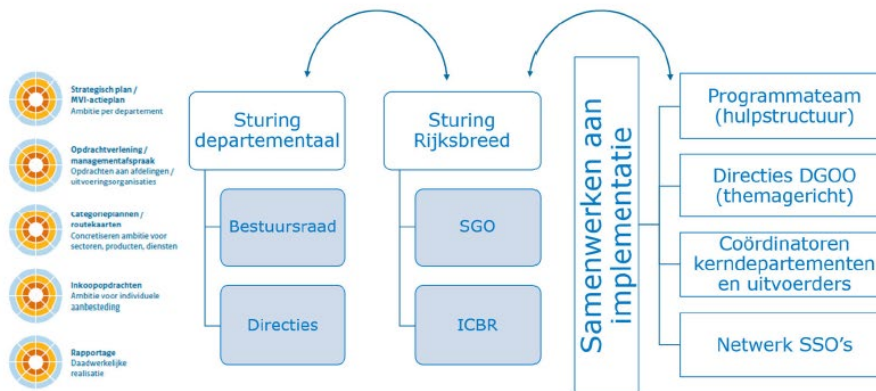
Strategisch plan / MVI-actieplan
Ambitie per departement

Opdrachtverlening / managementafspraak
Opdrachten aan afdelingen / uitvoeringsorganisaties

Categorieplannen / routekaarten
Concretiseren ambitie voor sectoren, producten, diensten

Inkoopopdrachten
Ambitie voor individuele aanbesteding

Rapportage
Daadwerkelijke realisatie

Sturing departementaal

Bestuursraad

Directies

Sturing Rijksbreed

SGO

ICBR

Samenwerken aan implementatie

Programmateam (hulpstructuur)

Directies DGOO (themagericht)

Coördinatoren kerndepartementen en uitvoerders

Netwerk SSO's